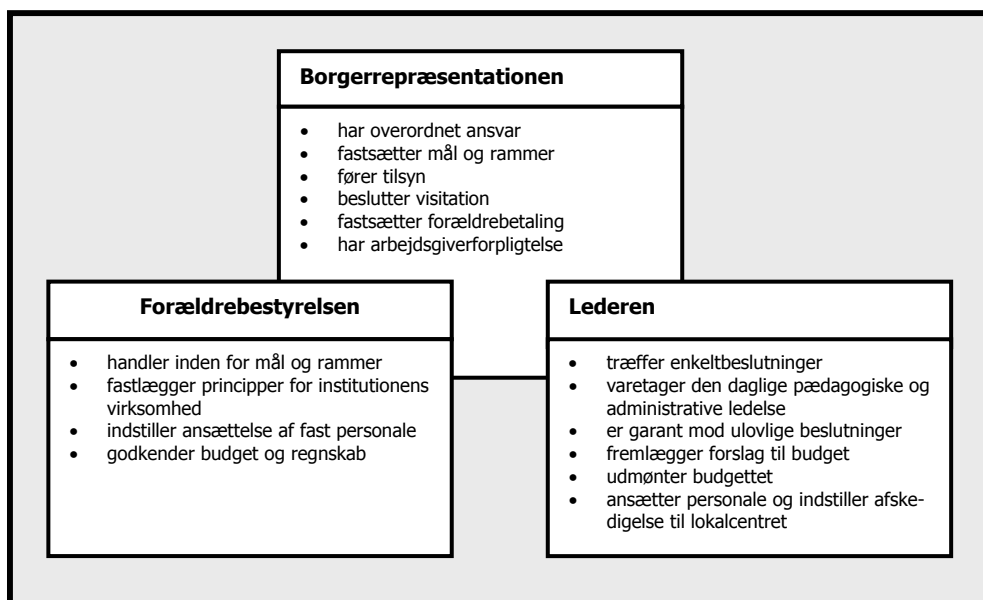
**Borgerrepræsentationen**

- har overordnet ansvar
- fastsætter mål og rammer
- fører tilsyn
- beslutter visitation
- fastsætter forældrebetaling
- har arbejdsgiverforpligtelse

**Forældrebestyrelsen**

- handler inden for mål og rammer
- fastlægger principper for institutionens virksomhed
- indstiller ansættelse af fast personale
- godkender budget og regnskab

**Lederen**

- træffer enkeltbeslutninger
- varetager den daglige pædagogiske og administrative ledelse
- er garant mod ulovlige beslutninger
- fremlægger forslag til budget
- udmønter budgettet
- ansætter personale og indstiller afskedigelse til lokalcentret